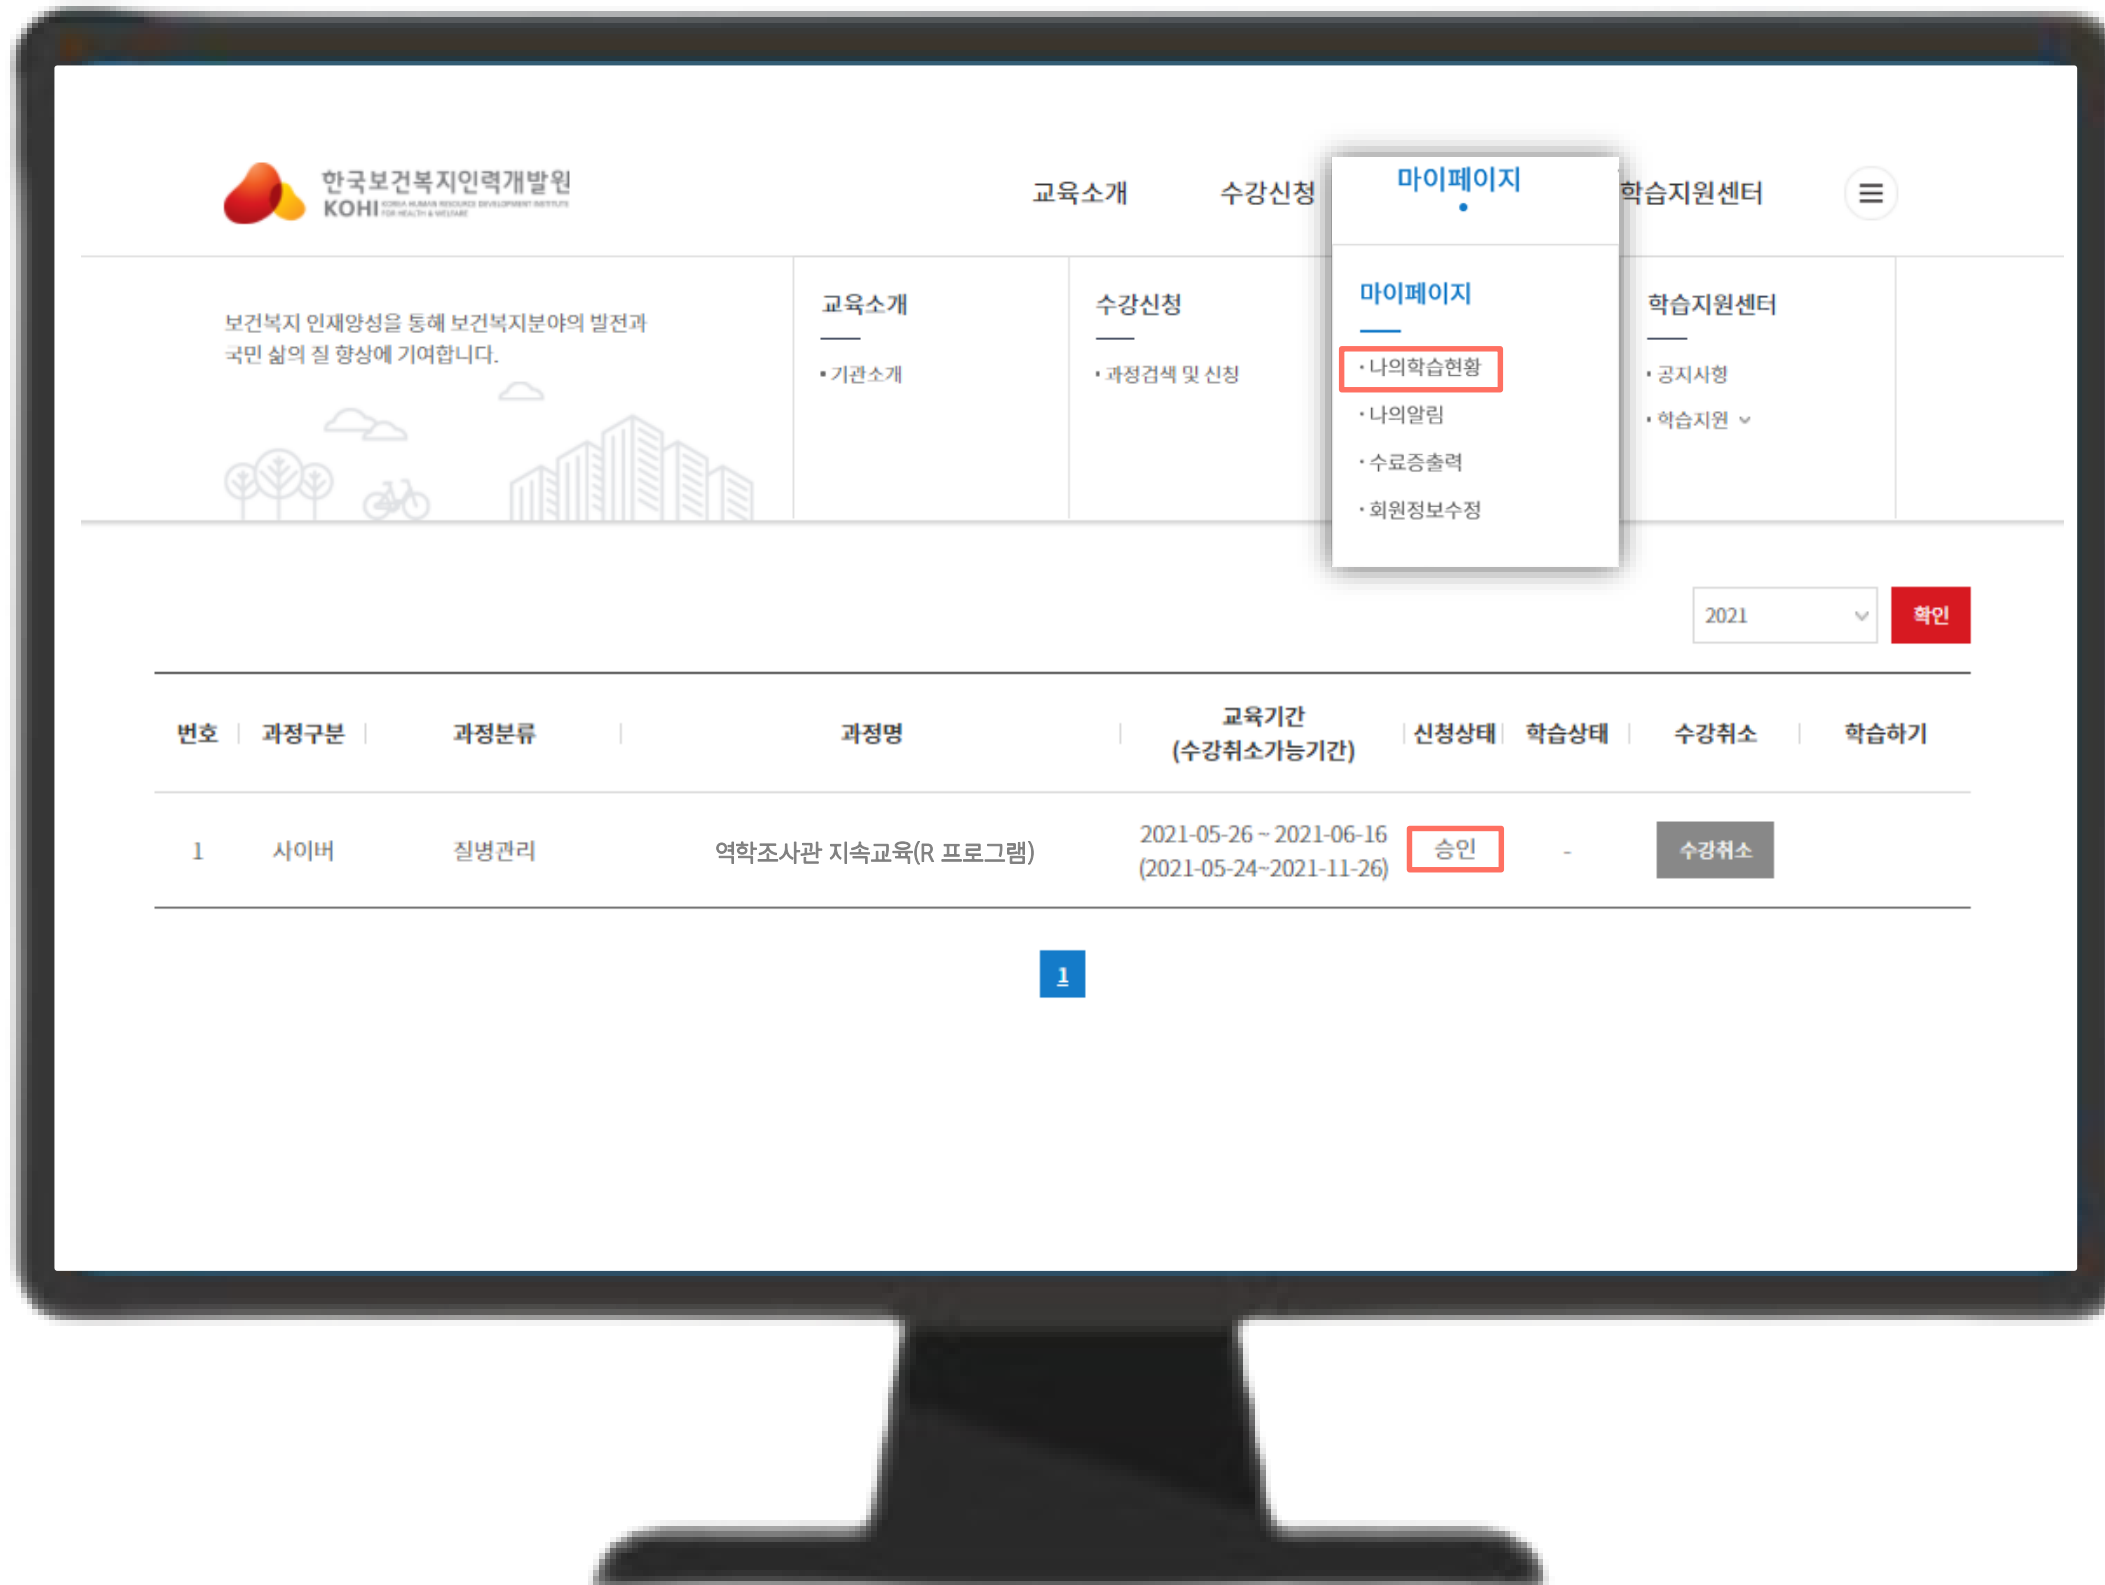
한국보건복지인력개발원
KOHI

교육소개 수강신청 마이페이지 학습지원센터

보건복지 인재양성을 통해 보건복지분야의 발전과 국민 삶의 질 향상에 기여합니다.

교육소개
• 기관소개

수강신청
• 과정검색 및 신청

마이페이지
• 나의학습현황
• 나의알림
• 수료증출력
• 회원정보수정

학습지원센터
• 공지사항
• 학습지원

2021 확인

| 번호 | 과정구분 | 과정분류 | 과정명 | 교육기간 (수강취소가능기간) | 신청상태 | 학습상태 | 수강취소 | 학습하기 |
|---|---|---|---|---|---|---|---|---|
| 1 | 사이버 | 질병관리 | 역학조사관 지속교육(R 프로그램) | 2021-05-26 ~ 2021-06-16 (2021-05-24~2021-11-26) | 승인 | - | 수강취소 | |

1